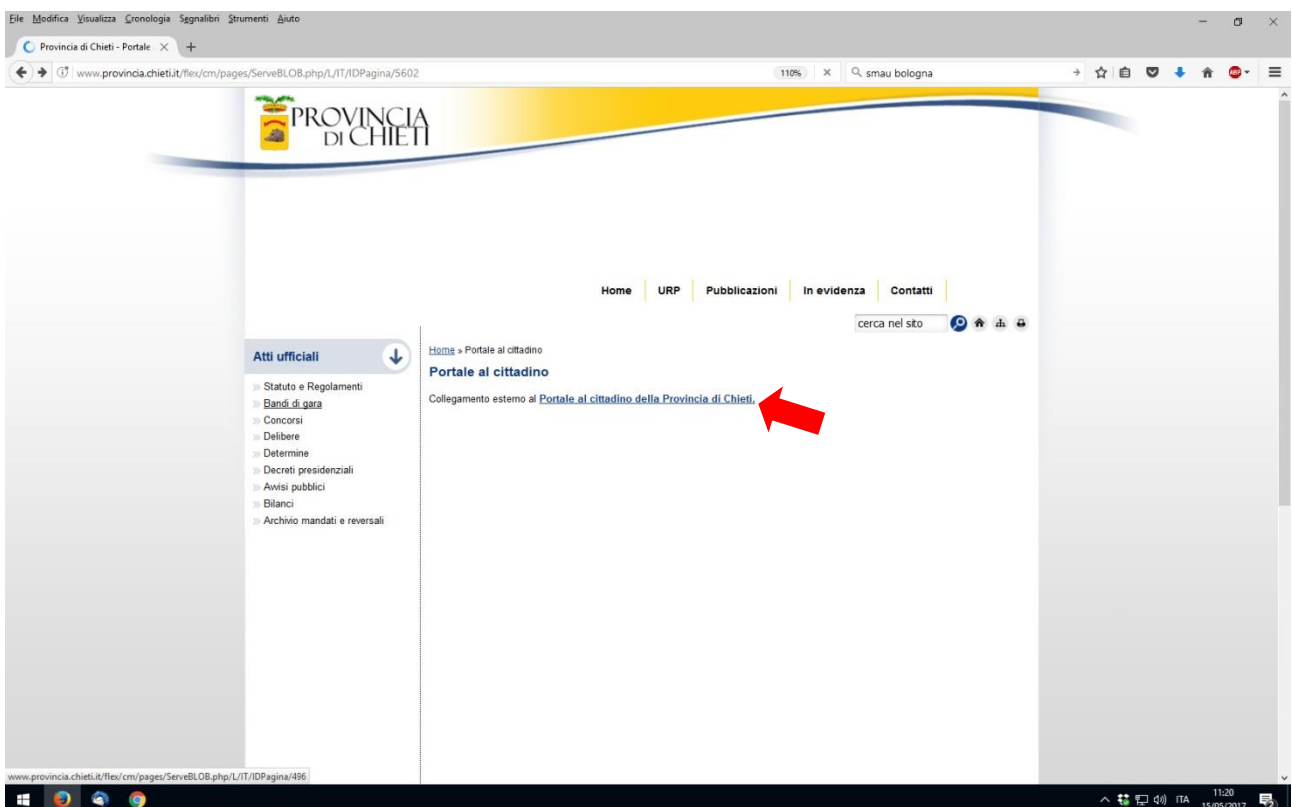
File Modifica Visualizza Cronologia Segnalibri Strumenti Aiuto

Provincia di Chieti - Portale

www.provincia.chieti.it/flex/cm/pages/ServeBLOB.php/L/IT/IDPagina/5602

110%

smau bologna

PROVINCIA DI CHIETI

Home | URP | Pubblicazioni | In evidenza | Contatti

cerca nel sito

Atti ufficiali

Statuto e Regolamenti
Bandi di gara
Concorsi
Delibere
Determine
Decreti presidenziali
Avvisi pubblici
Bilanci
Archivio mandati e reversali

Home » Portale al cittadino

Portale al cittadino

Collegamento esterno al Portale al cittadino della Provincia di Chieti.

www.provincia.chieti.it/flex/cm/pages/ServeBLOB.php/L/IT/IDPagina/496

ITA 11:20 15/05/2017